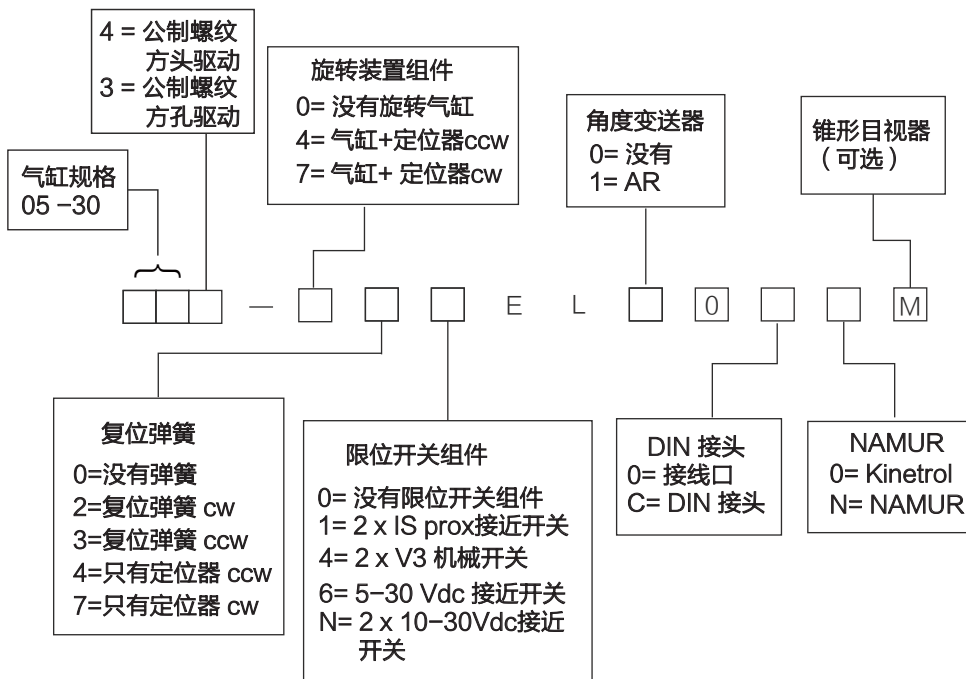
4 = 公制螺纹
方头驱动
3 = 公制螺纹
方孔驱动

气缸规格
05 –30

旋转装置组件
0= 没有旋转气缸
4= 气缸+定位器ccw
7= 气缸+ 定位器cw

角度变送器
0= 没有
1= AR

锥形目视器
（可选）

— E L 0 M

复位弹簧
0=没有弹簧
2=复位弹簧 cw
3=复位弹簧 ccw
4=只有定位器 ccw
7=只有定位器 cw

限位开关组件
0= 没有限位开关组件
1= 2 x IS prox接近开关
4= 2 x V3 机械开关
6= 5–30 Vdc 接近开关
N= 2 x 10–30Vdc接近开关

DIN 接头
0= 接线口
C= DIN 接头

NAMUR
0= Kinetrol
N= NAMUR